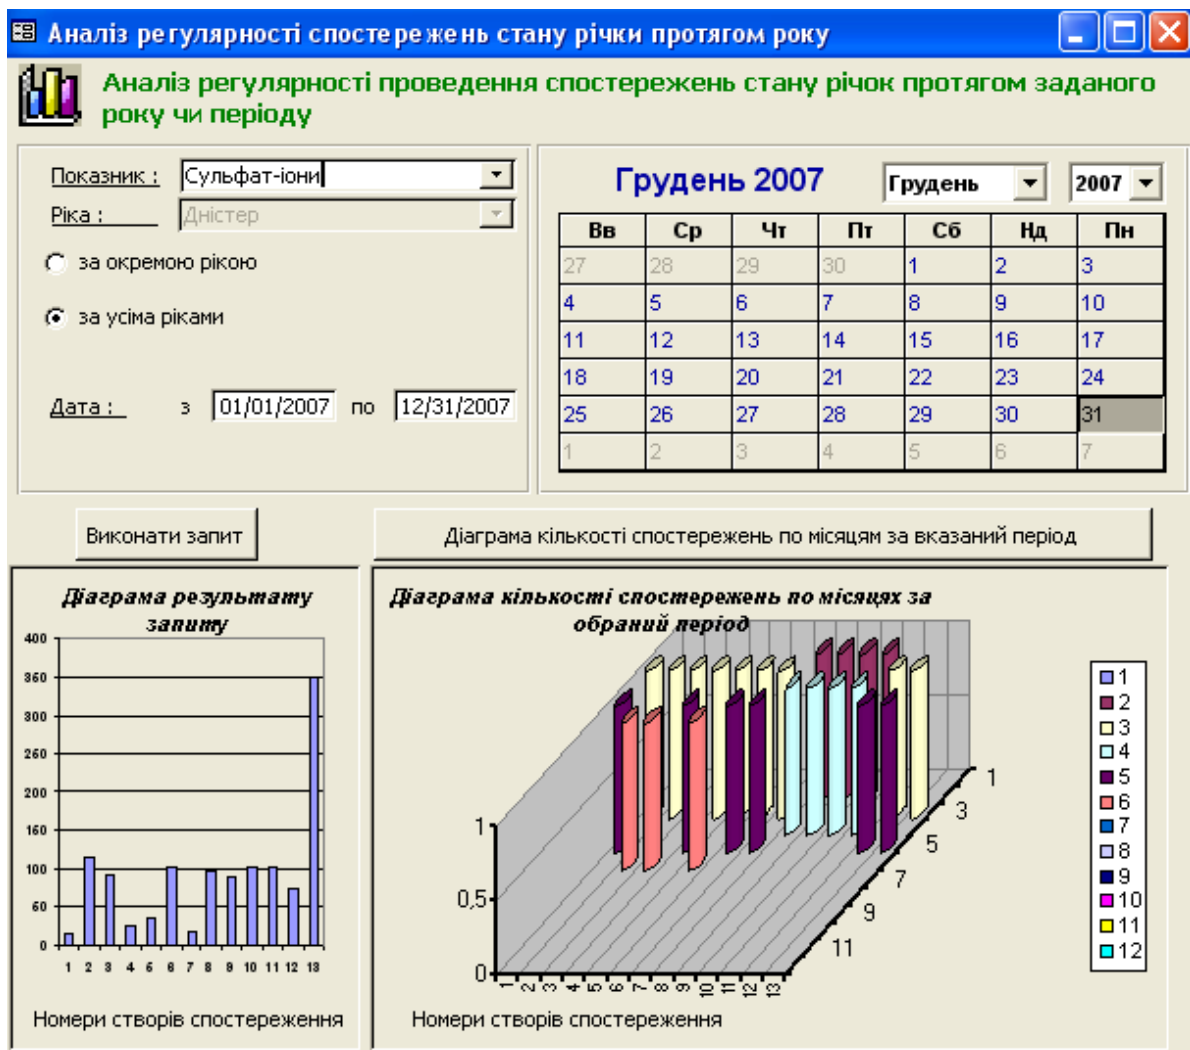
Аналіз регулярності спостережень стану річки протягом року

Аналіз регулярності проведення спостережень стану річок протягом заданого року чи періоду

Показник : Сульфат-іони

Ріка : Дністер

за окремою рікою

за усіма ріками

Дата : з 01/01/2007 по 12/31/2007

Грудень 2007 Грудень 2007

| Вв | Ср | Чт | Пт | Сб | Нд | Пн |
|---|---|---|---|---|---|---|
| 27 | 28 | 29 | 30 | 1 | 2 | 3 |
| 4 | 5 | 6 | 7 | 8 | 9 | 10 |
| 11 | 12 | 13 | 14 | 15 | 16 | 17 |
| 18 | 19 | 20 | 21 | 22 | 23 | 24 |
| 25 | 26 | 27 | 28 | 29 | 30 | 31 |
| 1 | 2 | 3 | 4 | 5 | 6 | 7 |

Виконати запит

Діаграма кількості спостережень по місяцям за вказаний період

Діаграма результату запиту

400 350 300 250 200 150 100 50 0

1 2 3 4 5 6 7 8 9 10 11 12 13

Номери створів спостереження

Діаграма кількості спостережень по місяцях за обраний період

1 0,5 0

1 2 3 4 5 6 7 8 9 10 11 12 13

1 3 5 7 9 11

1 2 3 4 5 6 7 8 9 10 11 12

Номери створів спостереження